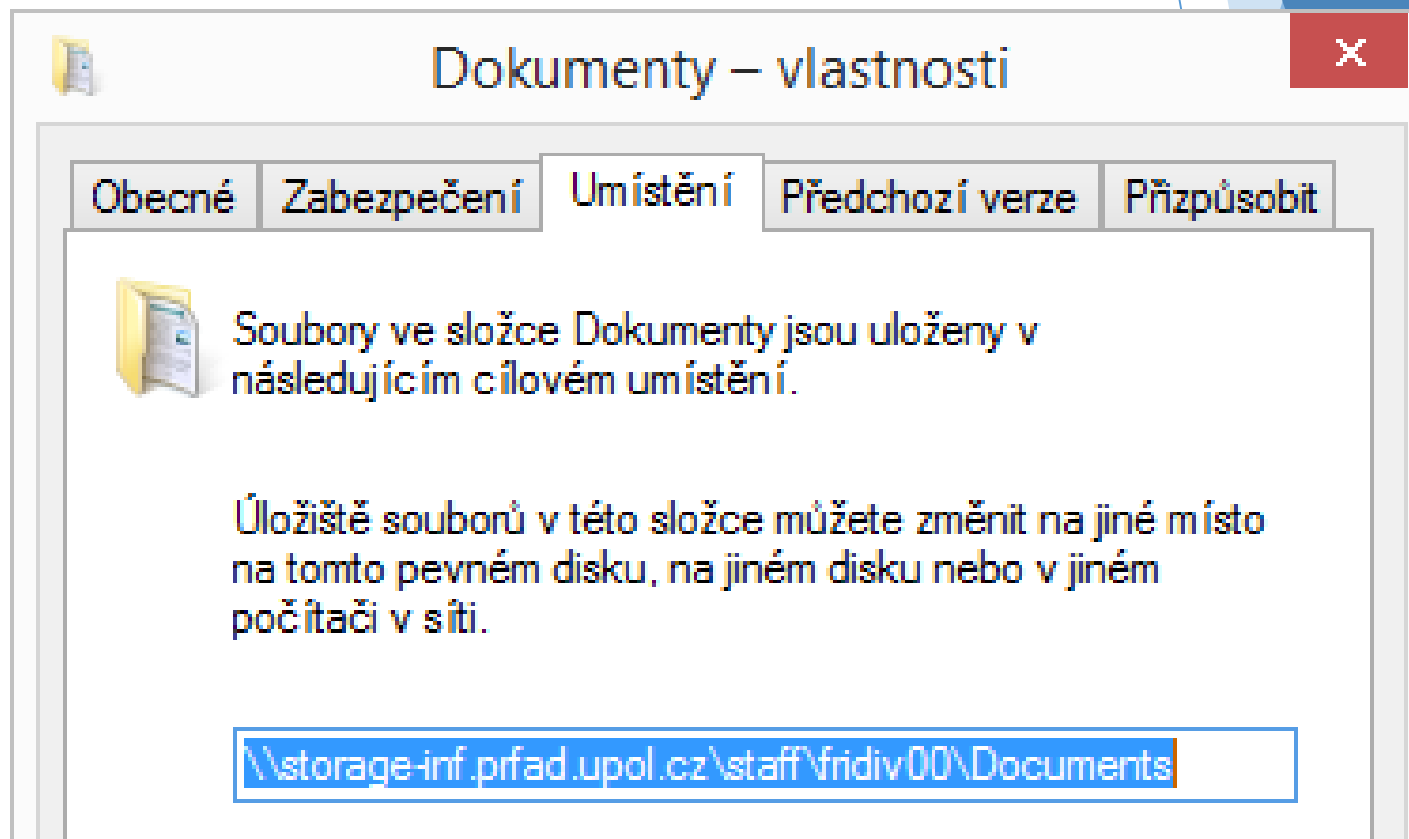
Dokumenty – vlastnosti

Obecné | Zabezpečení | Umístění | Předchozí verze | Přizpůsobit

Soubory ve složce Dokumenty jsou uloženy v následujícím cílovém umístění.

Úložiště souborů v této složce můžete změnit na jiné místo na tomto pevném disku, na jiném disku nebo v jiném počítači v síti.

\\storage-inf.prfad.upol.cz\staff\fridiv00\Documents